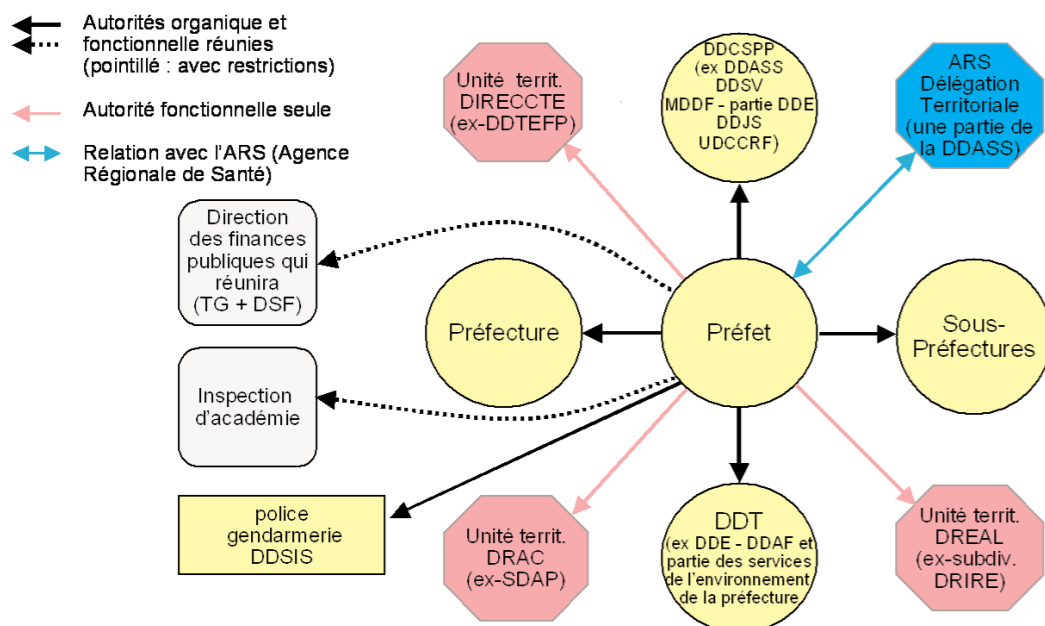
Autorités organique et fonctionnelle réunies (pointillé : avec restrictions)

Autorité fonctionnelle seule

Relation avec l'ARS (Agence Régionale de Santé)

Unité territ. DIRECCTE (ex-DDTEFP)

DDCSPP (ex DDASS DDSV MDDF - partie DDE DDJS UDCCRF)

ARS Délégation Territoriale (une partie de la DDASS)

Direction des finances publiques qui réunira (TG + DSF)

Préfecture

Préfet

Sous-Préfectures

Inspection d'académie

police gendarmerie DDSIS

Unité territ. DRAC (ex-SDAP)

DDT (ex DDE - DDAF et partie des services de l'environnement de la préfecture)

Unité territ. DREAL (ex-subdiv. DRIRE)